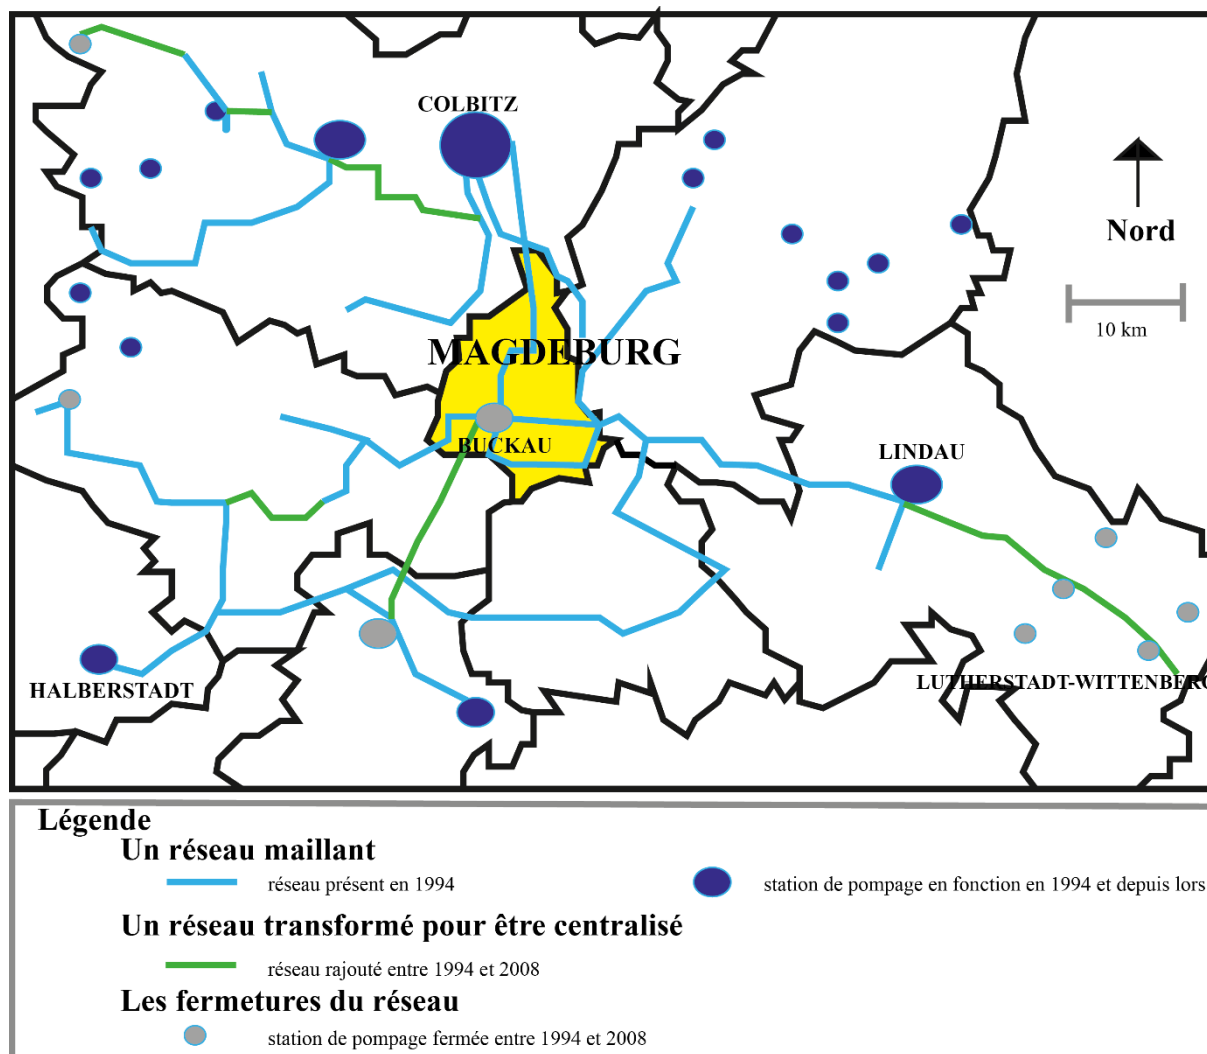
COLBITZ

Nord

10 km

MAGDEBURG

BUCKAU

LINDAU

HALBERSTADT

LUTHERSTADT-WITTENBER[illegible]

Légende

Un réseau maillant

réseau présent en 1994

station de pompage en fonction en 1994 et depuis lors

Un réseau transformé pour être centralisé

réseau rajouté entre 1994 et 2008

Les fermetures du réseau

station de pompage fermée entre 1994 et 2008